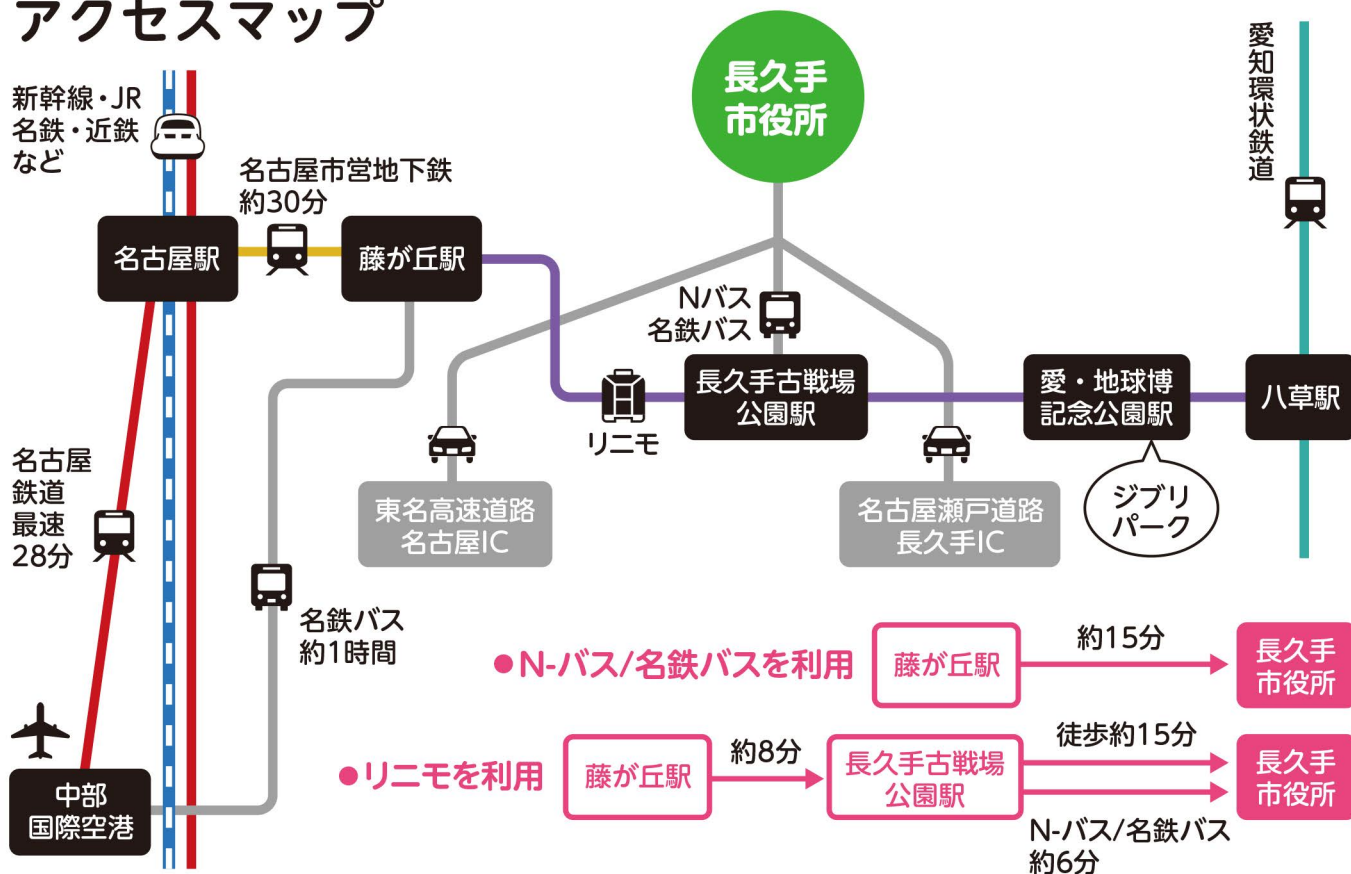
アクセスマップ

新幹線・JR
名鉄・近鉄
など

名古屋市営地下鉄
約30分

名古屋駅

藤が丘駅

長久手
市役所

愛知環状鉄道

Nバス
名鉄バス

長久手古戦場
公園駅

リニモ

愛・地球博
記念公園駅

八草駅

ジブリ
パーク

東名高速道路
名古屋IC

名古屋瀬戸道路
長久手IC

名古屋
鉄道
最速
28分

名鉄バス
約1時間

中部
国際空港

●N-バス/名鉄バスを利用 藤が丘駅 約15分 長久手市役所

●リニモを利用 藤が丘駅 約8分 長久手古戦場公園駅 徒歩約15分 N-バス/名鉄バス 約6分 長久手市役所